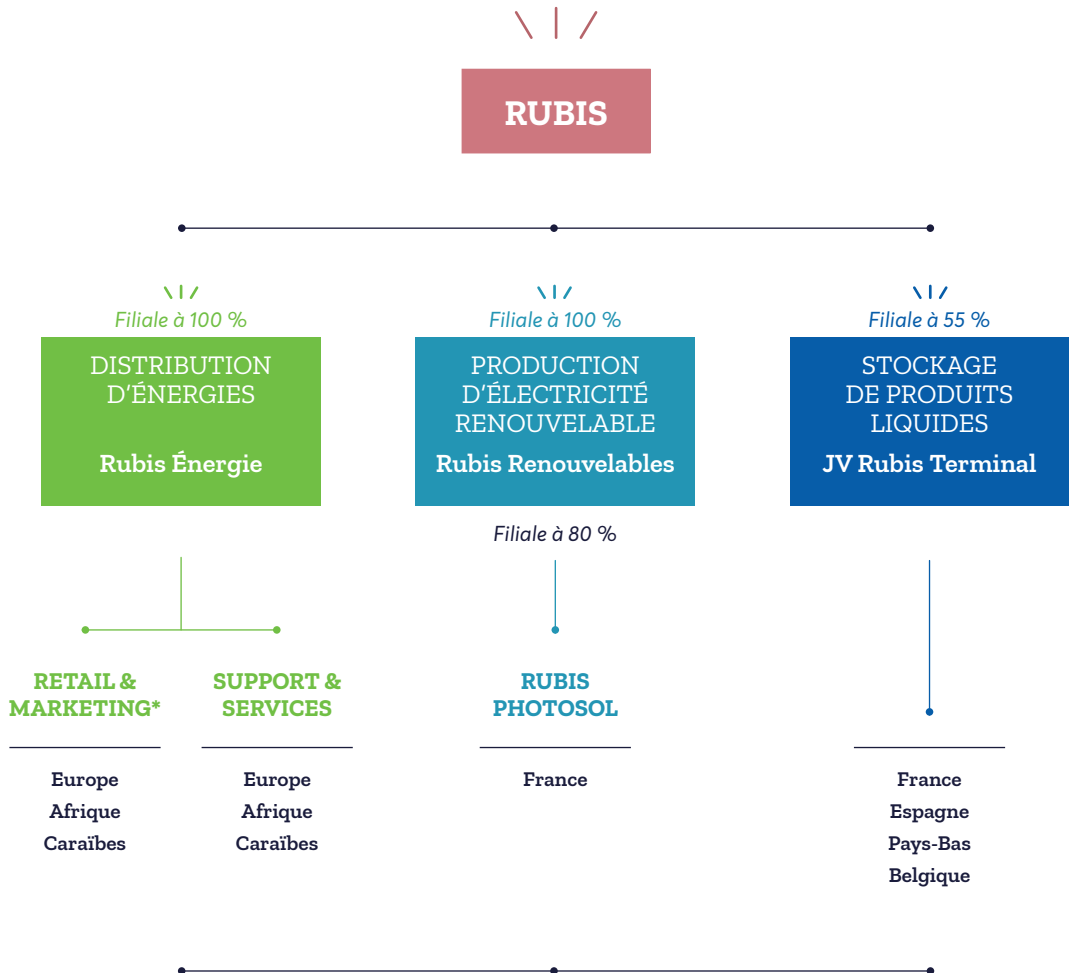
RUBIS

Filiale à 100 %
DISTRIBUTION D'ÉNERGIES
Rubis Énergie

Filiale à 100 %
PRODUCTION D'ÉLECTRICITÉ RENOUVELABLE
Rubis Renouvelables

Filiale à 55 %
STOCKAGE DE PRODUITS LIQUIDES
JV Rubis Terminal

Filiale à 80 %

RETAIL & MARKETING*
Europe
Afrique
Caraïbes

SUPPORT & SERVICES
Europe
Afrique
Caraïbes

RUBIS PHOTOSOL
France

France
Espagne
Pays-Bas
Belgique